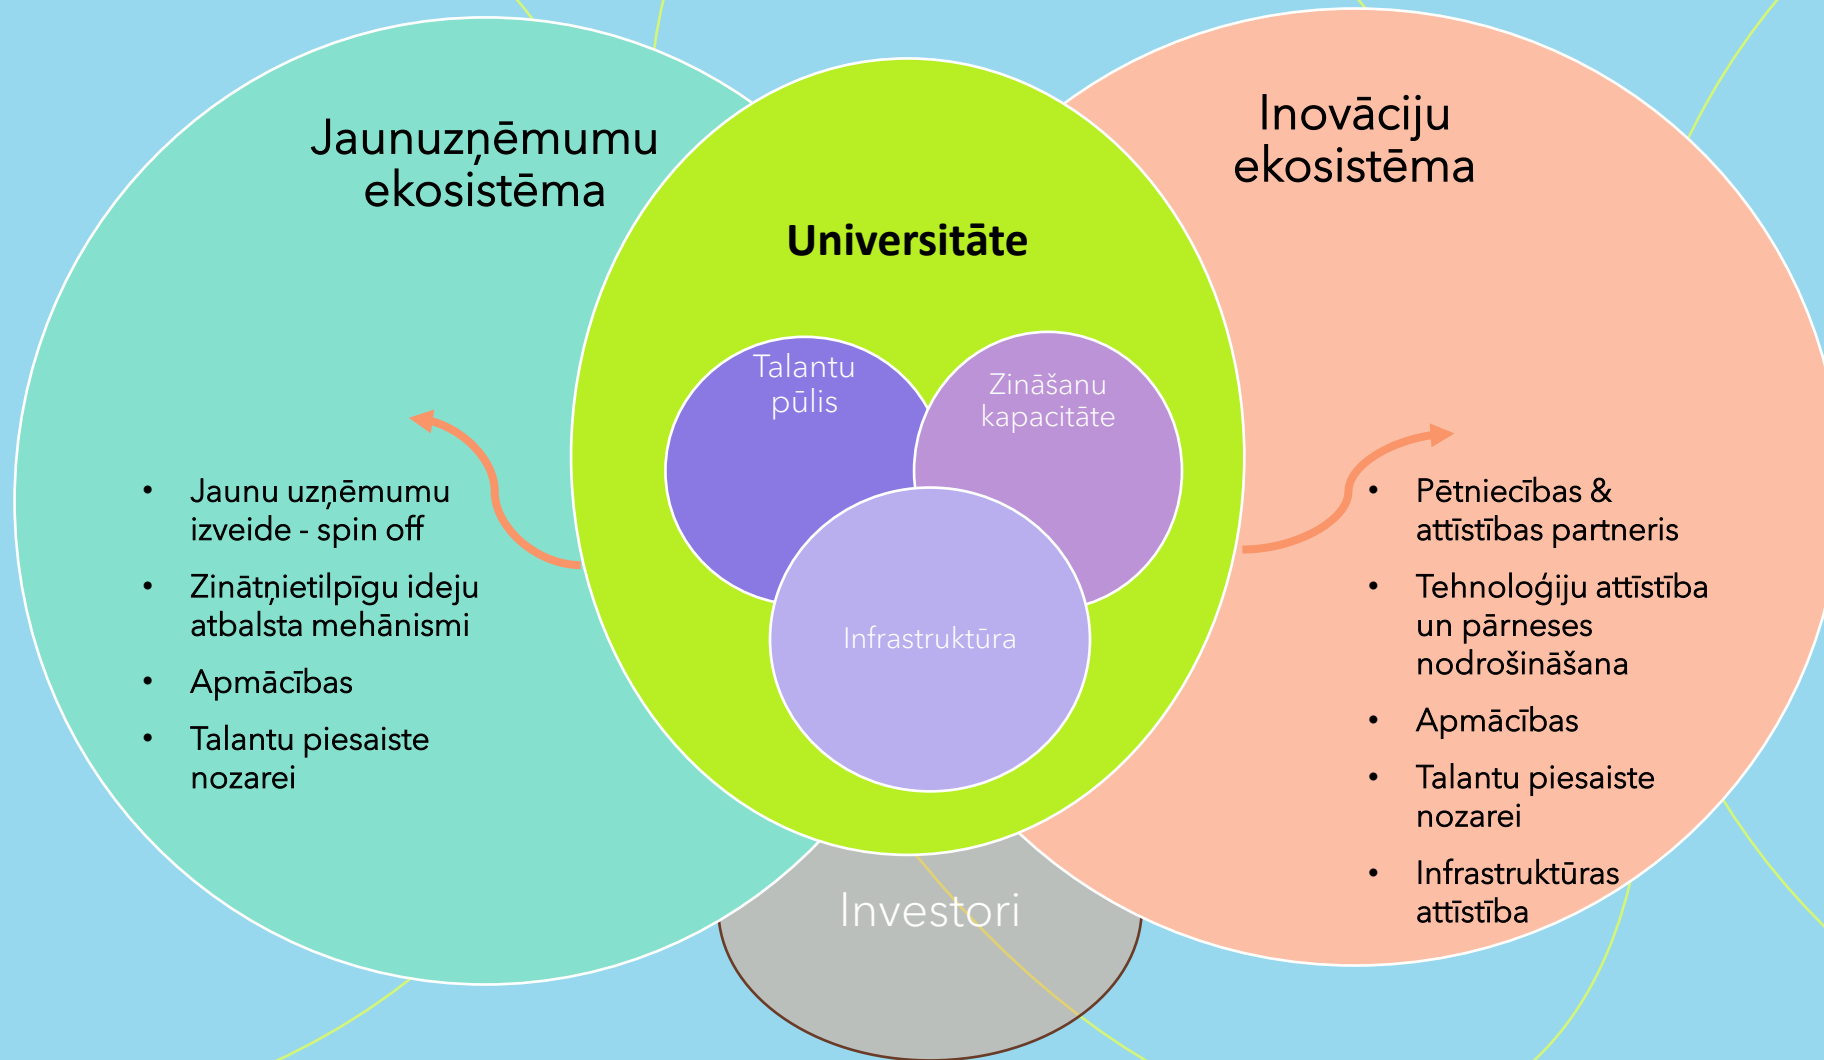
Jaunuzņēmumu ekosistēma

Universitāte

Inovāciju ekosistēma

Talantu pūlis

Zināšanu kapacitāte

Infrastruktūra

- Jaunu uzņēmumu izveide - spin off
- Zinātņietilpīgu ideju atbalsta mehānismi
- Apmācības
- Talantu piesaiste nozarei

- Pētniecības & attīstības partneris
- Tehnoloģiju attīstība un pārneses nodrošināšana
- Apmācības
- Talantu piesaiste nozarei
- Infrastruktūras attīstība

Investori